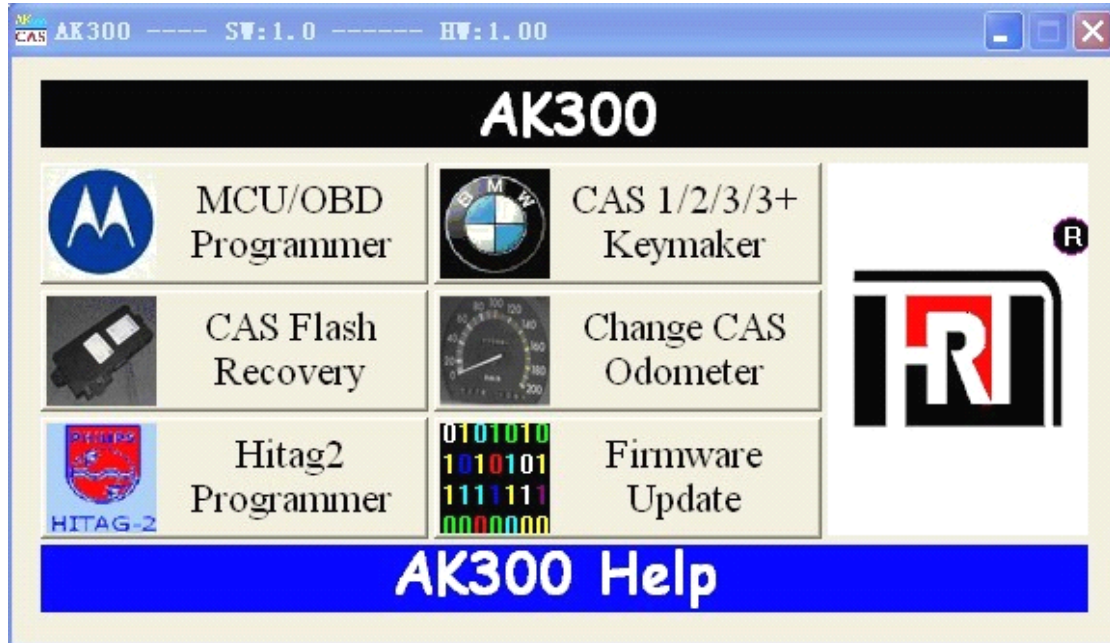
AK CAS AK300 ---- SW:1.0 ------ HW:1.00

AK300

MCU/OBD Programmer

B M W

CAS 1/2/3/3+ Keymaker

R

CAS Flash Recovery

Change CAS Odometer

PHILIPS

HITAG-2

Hitag2 Programmer

0101010
1010101
1111111
0000000

Firmware Update

AK300 Help